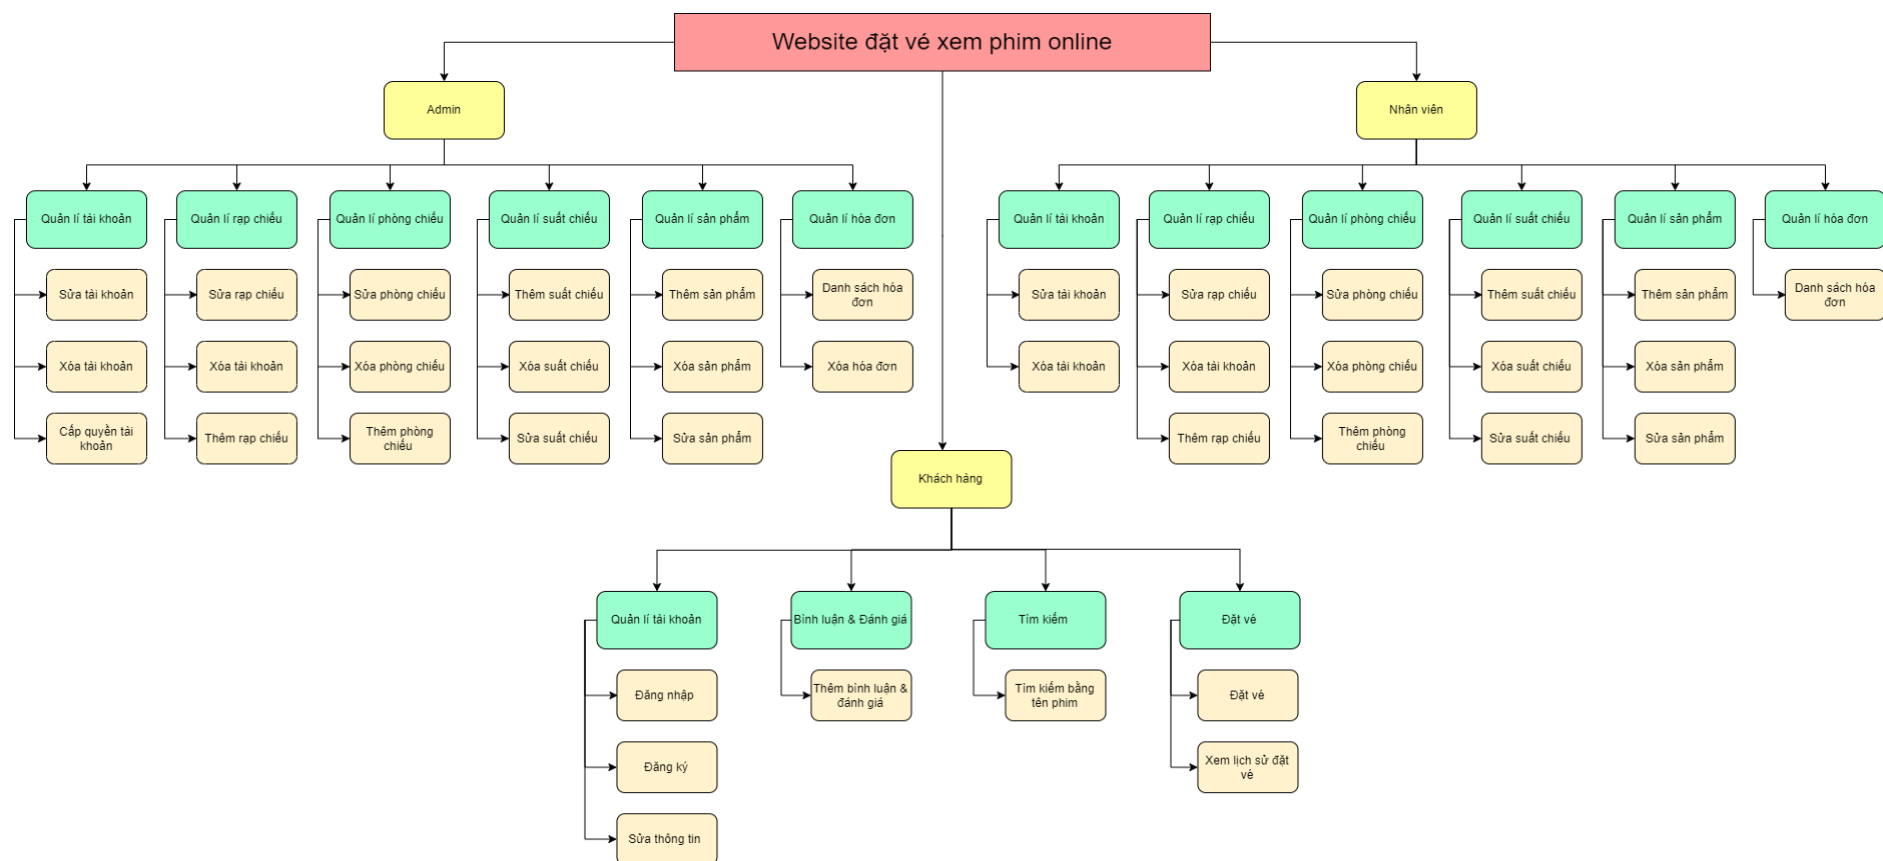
Website đặt vé xem phim online

Admin

Quản lí tài khoản
Sửa tài khoản
Xóa tài khoản
Cấp quyền tài khoản

Quản lí rạp chiếu
Sửa rạp chiếu
Xóa tài khoản
Thêm rạp chiếu

Quản lí phòng chiếu
Sửa phòng chiếu
Xóa phòng chiếu
Thêm phòng chiếu

Quản lí suất chiếu
Thêm suất chiếu
Xóa suất chiếu
Sửa suất chiếu

Quản lí sản phẩm
Thêm sản phẩm
Xóa sản phẩm
Sửa sản phẩm

Quản lí hóa đơn
Danh sách hóa đơn
Xóa hóa đơn

Nhân viên

Quản lí tài khoản
Sửa tài khoản
Xóa tài khoản

Quản lí rạp chiếu
Sửa rạp chiếu
Xóa tài khoản
Thêm rạp chiếu

Quản lí phòng chiếu
Sửa phòng chiếu
Xóa phòng chiếu
Thêm phòng chiếu

Quản lí suất chiếu
Thêm suất chiếu
Xóa suất chiếu
Sửa suất chiếu

Quản lí sản phẩm
Thêm sản phẩm
Xóa sản phẩm
Sửa sản phẩm

Quản lí hóa đơn
Danh sách hóa đơn

Khách hàng

Quản lí tài khoản
Đăng nhập
Đăng ký
Sửa thông tin

Bình luận & Đánh giá
Thêm bình luận & đánh giá

Tìm kiếm
Tìm kiếm bằng tên phim

Đặt vé
Đặt vé
Xem lịch sử đặt vé